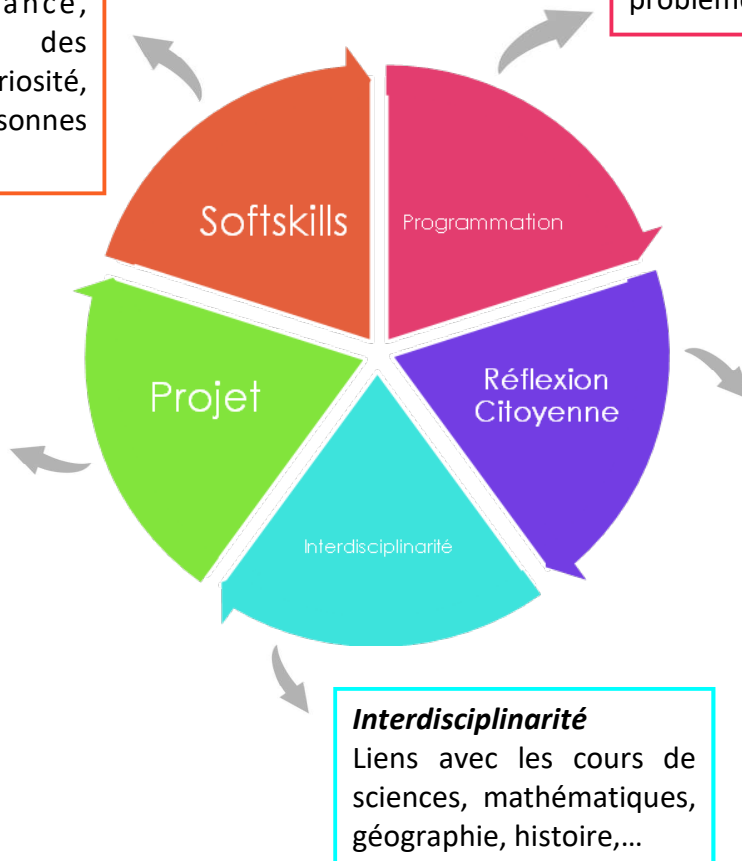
ance, des riosité, sonnes

problème

Softskills

Programmation

Projet

Réflexion Citoyenne

Interdisciplinarité

*Interdisciplinarité*
Liens avec les cours de sciences, mathématiques, géographie, histoire,…